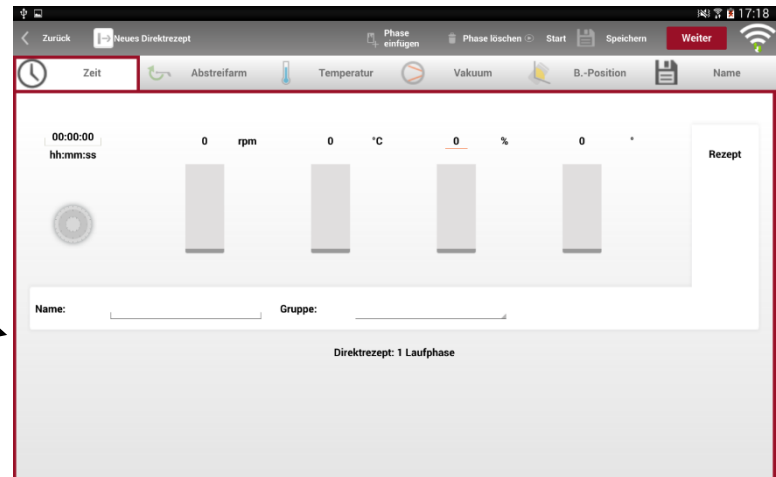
17:18

Zurück

Neues Direktrezept

Phase einfügen

Phase löschen

Start

Speichern

Weiter

Zeit

Abstreifarm

Temperatur

Vakuum

B.-Position

Name

00:00:00
hh:mm:ss

0 rpm

0 °C

0 %

0 °

Rezept

Name:

Gruppe:

Direktrezept: 1 Laufphase